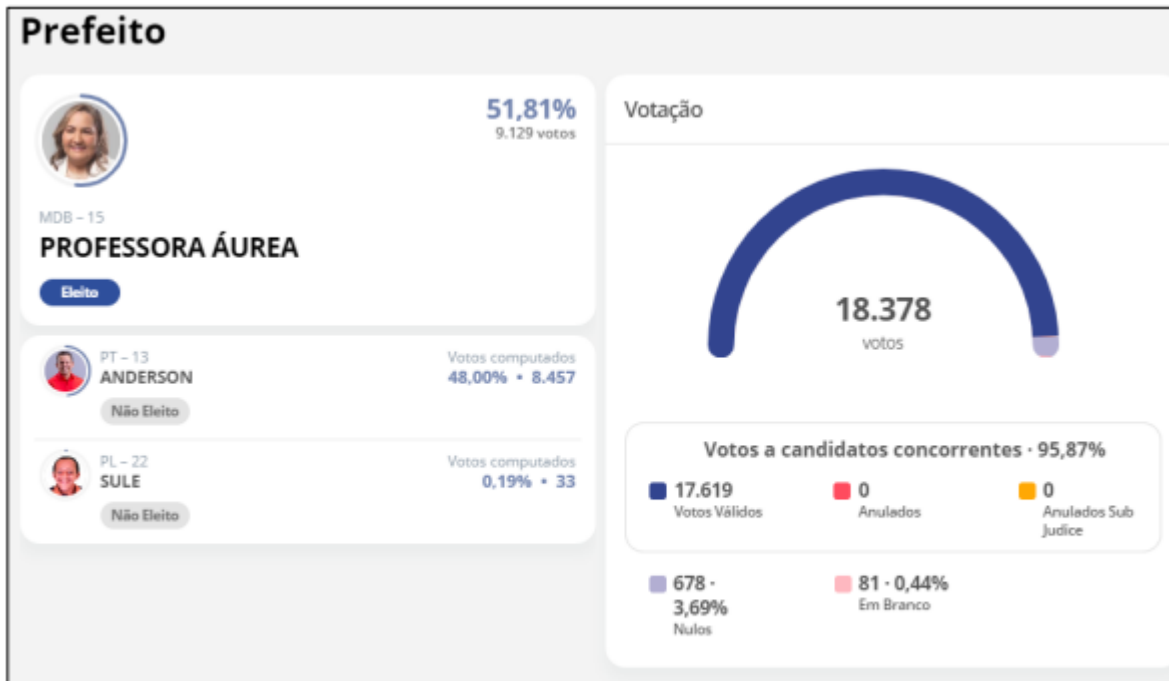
Prefeito

51,81%
9.129 votos

MDB – 15
PROFESSORA ÁUREA
Eleito

PT – 13
ANDERSON
Não Eleito
Votos computados
48,00% • 8.457

PL – 22
SULE
Não Eleito
Votos computados
0,19% • 33

Votação

18.378
votos

Votos a candidatos concorrentes · 95,87%

17.619
Votos Válidos

0
Anulados

0
Anulados Sub Judice

678 · 3,69%
Nulos

81 · 0,44%
Em Branco